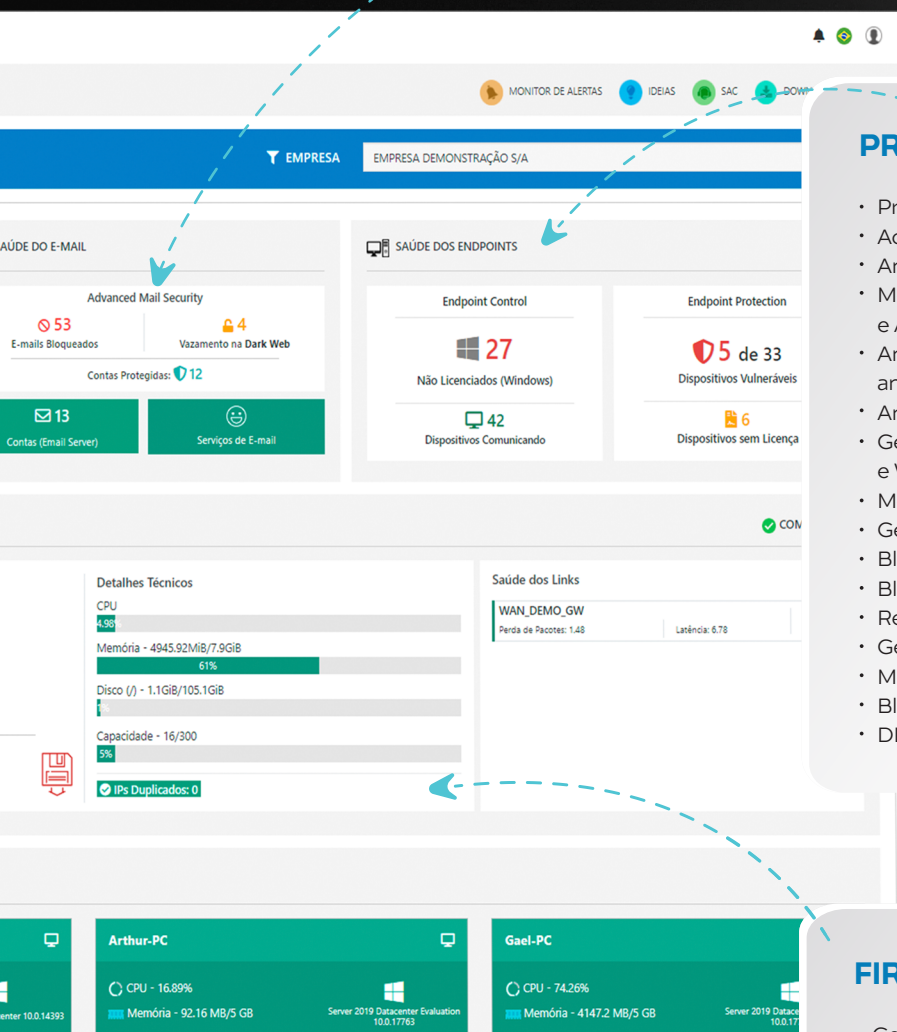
MONITOR DE ALERTAS IDEIAS SAC DOW

EMPRESA EMPRESA DEMONSTRAÇÃO S/A

SAÚDE DO E-MAIL

Advanced Mail Security

53 E-mails Bloqueados

4 Vazamento na Dark Web

Contas Protegidas: 12

13 Contas (Email Server)

Serviços de E-mail

SAÚDE DOS ENDPOINTS

Endpoint Control

27 Não Licenciados (Windows)

42 Dispositivos Comunicando

Endpoint Protection

5 de 33 Dispositivos Vulneráveis

6 Dispositivos sem Licença

COM

Detalhes Técnicos

CPU

4.98%

Memória - 4945.92MiB/7.9GiB

61%

Disco (/) - 1.1GiB/105.1GiB

1%

Capacidade - 16/300

5%

IPs Duplicados: 0

Saúde dos Links

WAN_DEMO_GW

Perda de Pacotes: 1.48

Latência: 6.78

Arthur-PC

CPU - 16.89%

Memória - 92.16 MB/5 GB

Server 2019 Datacenter Evaluation 10.0.17763

Gael-PC

CPU - 74.26%

Memória - 4147.2 MB/5 GB

Server 2019 Datac 10.0.17

enter 10.0.14393

PR

• Pr
• Ac
• Ar
• M e A
• Ar ar
• Ar
• Ge e V
• M
• Ge
• Bl
• Bl
• Re
• Ge
• M
• Bl
• DI

FIR

Ge